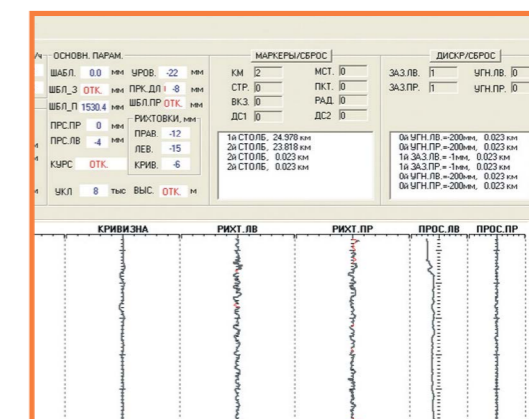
ОСНОВН. ПАРАМ.

ШАБЛ. 0.0 мм УРОВ. -22 мм
ШБЛ_З ОТК. мм ПРК.ДЛ -8 мм
ШБЛ_П 1530.4 мм ШБЛ.ПР ОТК. мм

ПРС.ПР 0 мм
ПРС.ЛВ -4 мм

РИХТОВКИ, мм
ПРАВ. -12
ЛЕВ. -15
КРИВ. -6

КУРС ОТК.

УКЛ 8 тыс ВЫС. ОТК. м

МАРКЕРЫ/СБРОС

КМ 2
СТР. 0
ВКЗ. 0
ДС1 0

МСТ. 0
ПКТ. 0
РАД. 0
ДС2 0

1й СТОЛБ. 24.978 км
2й СТОЛБ. 23.818 км
2й СТОЛБ. 0.023 км
2й СТОЛБ. 0.023 км

ДИСКР./СБРОС

ЗАЗ.ЛВ. 1
ЗАЗ.ПР. 1

УГН.ЛВ. 0
УГН.ПР. 0

0й УГН.ЛВ.=200мм, 0.023 км
0й УГН.ПР.=200мм, 0.023 км
1й ЗАЗ.ЛВ.=-1мм, 0.023 км
1й ЗАЗ.ПР.=-1мм, 0.023 км
0й УГН.ЛВ.=200мм, 0.023 км
0й УГН.ПР.=200мм, 0.023 км

КРИВИЗНА
РИХТ.ЛВ
РИХТ.ПР
ПРОС.ЛВ
ПРОС.ПР